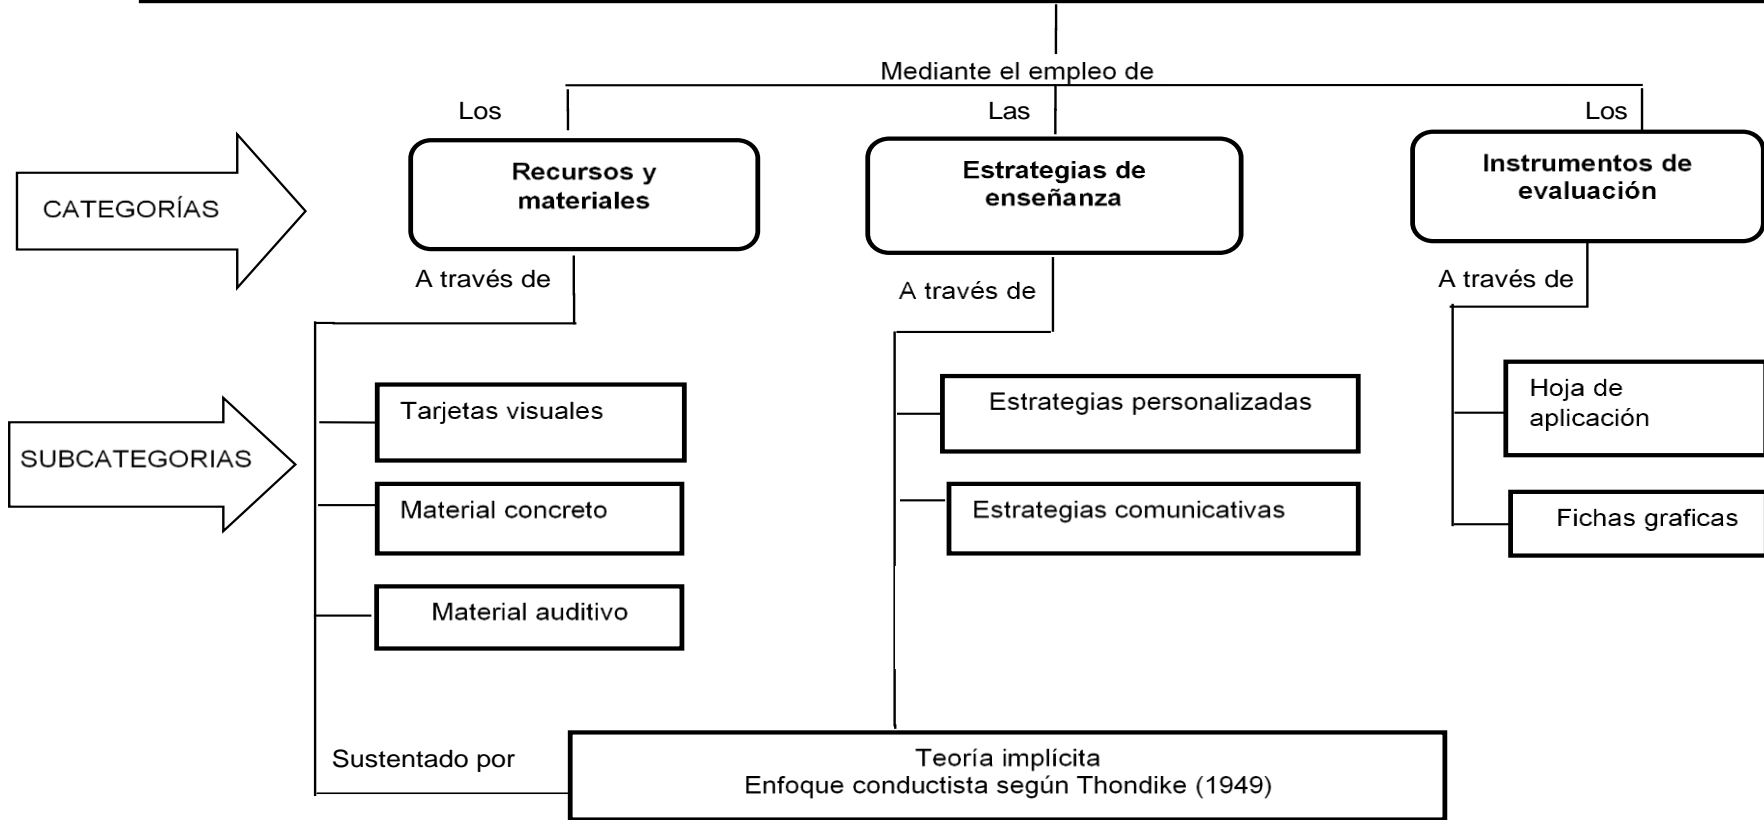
Mediante el empleo de

Los

Las

Los

CATEGORÍAS

Recursos y materiales

Estrategias de enseñanza

Instrumentos de evaluación

A través de

A través de

A través de

SUBCATEGORIAS

Tarjetas visuales

Material concreto

Material auditivo

Estrategias personalizadas

Estrategias comunicativas

Hoja de aplicación

Fichas graficas

Sustentado por

Teoría implícita
Enfoque conductista según Thondike (1949)